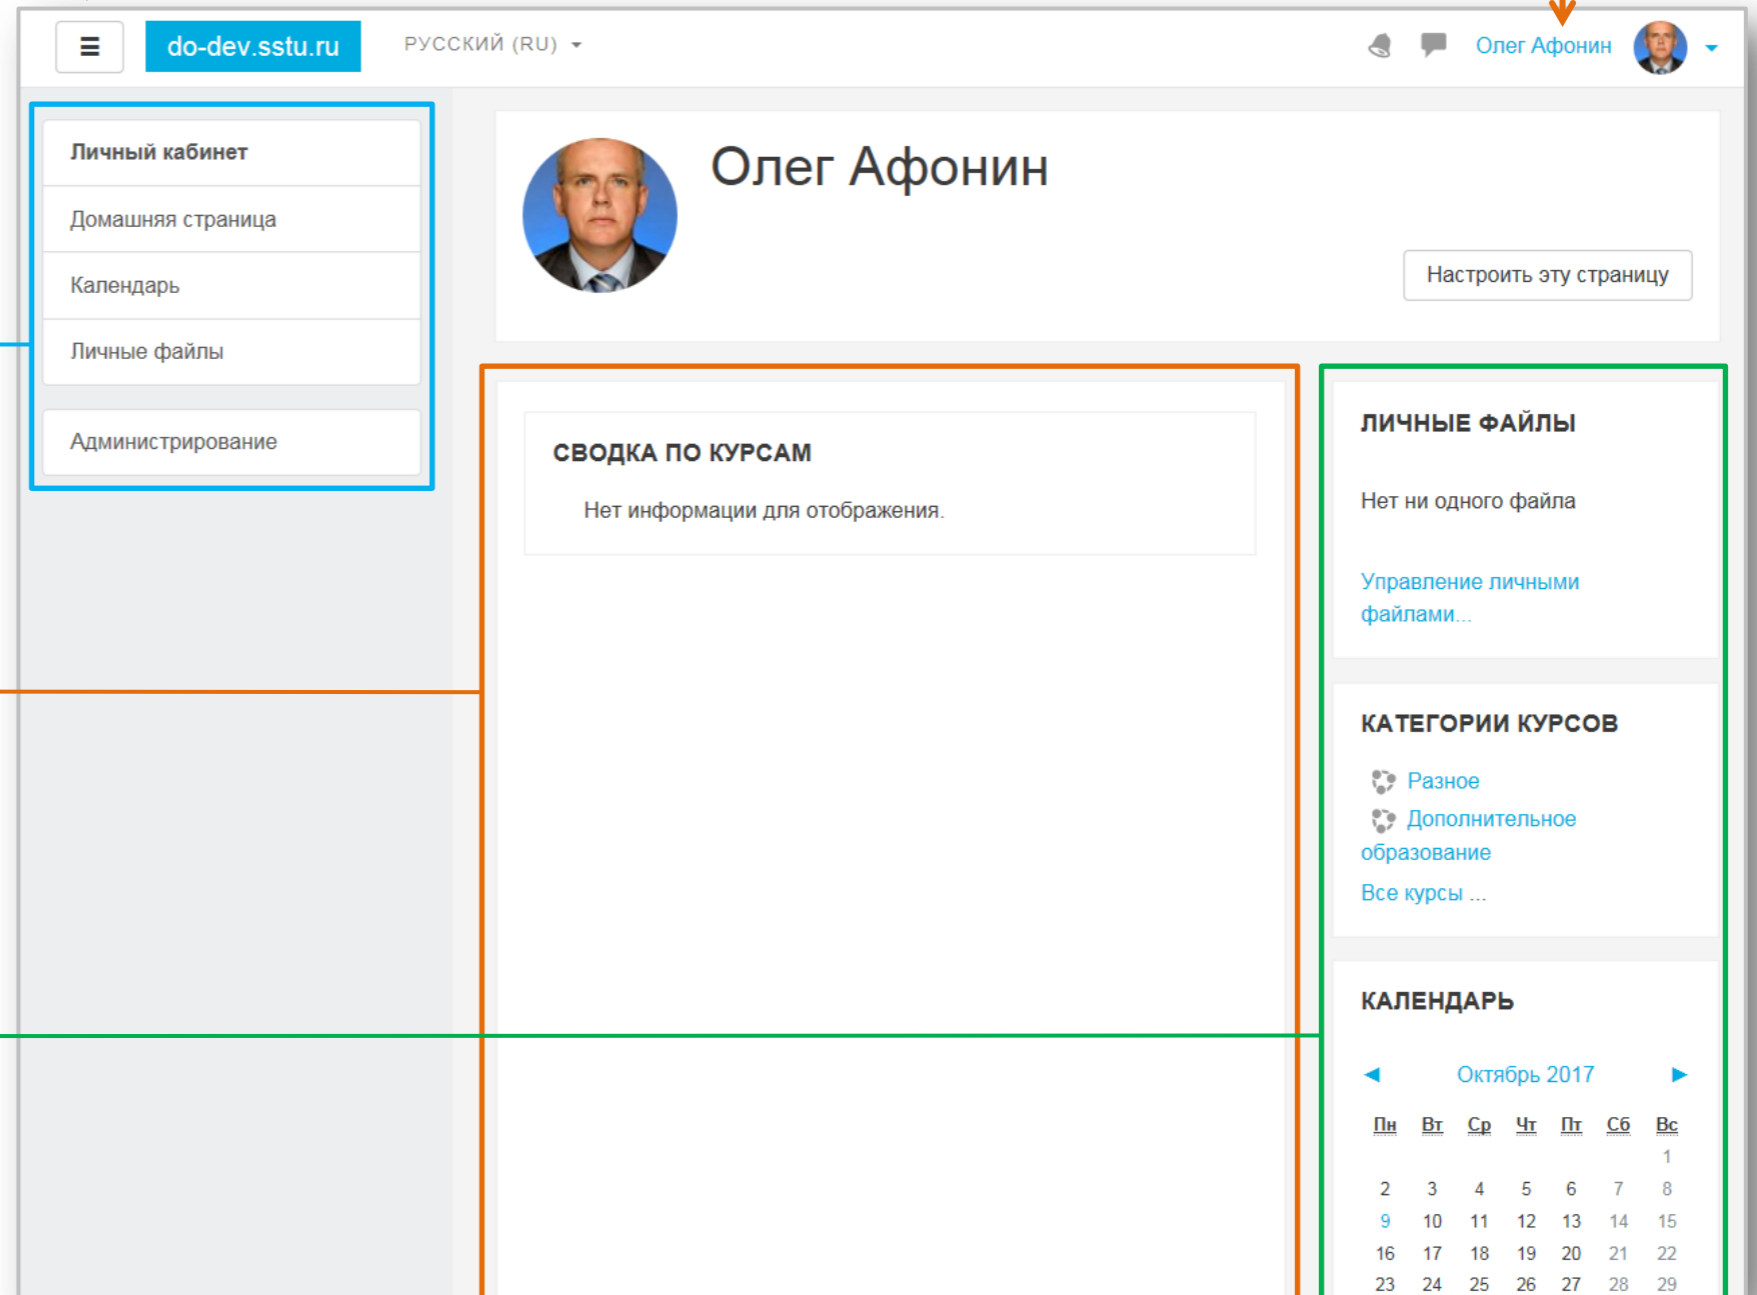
do-dev.sstu.ru
РУССКИЙ (RU)
Олег Афонин

Личный кабинет
Домашняя страница
Календарь
Личные файлы
Администрирование

Олег Афонин
Настроить эту страницу

СВОДКА ПО КУРСАМ
Нет информации для отображения.

ЛИЧНЫЕ ФАЙЛЫ
Нет ни одного файла
Управление личными файлами...

КАТЕГОРИИ КУРСОВ
Разное
Дополнительное образование
Все курсы ...

КАЛЕНДАРЬ
◄ Октябрь 2017 ►

| Пн | Вт | Ср | Чт | Пт | Сб | Вс |
|---|---|---|---|---|---|---|
| | | | | | | 1 |
| 2 | 3 | 4 | 5 | 6 | 7 | 8 |
| 9 | 10 | 11 | 12 | 13 | 14 | 15 |
| 16 | 17 | 18 | 19 | 20 | 21 | 22 |
| 23 | 24 | 25 | 26 | 27 | 28 | 29 |